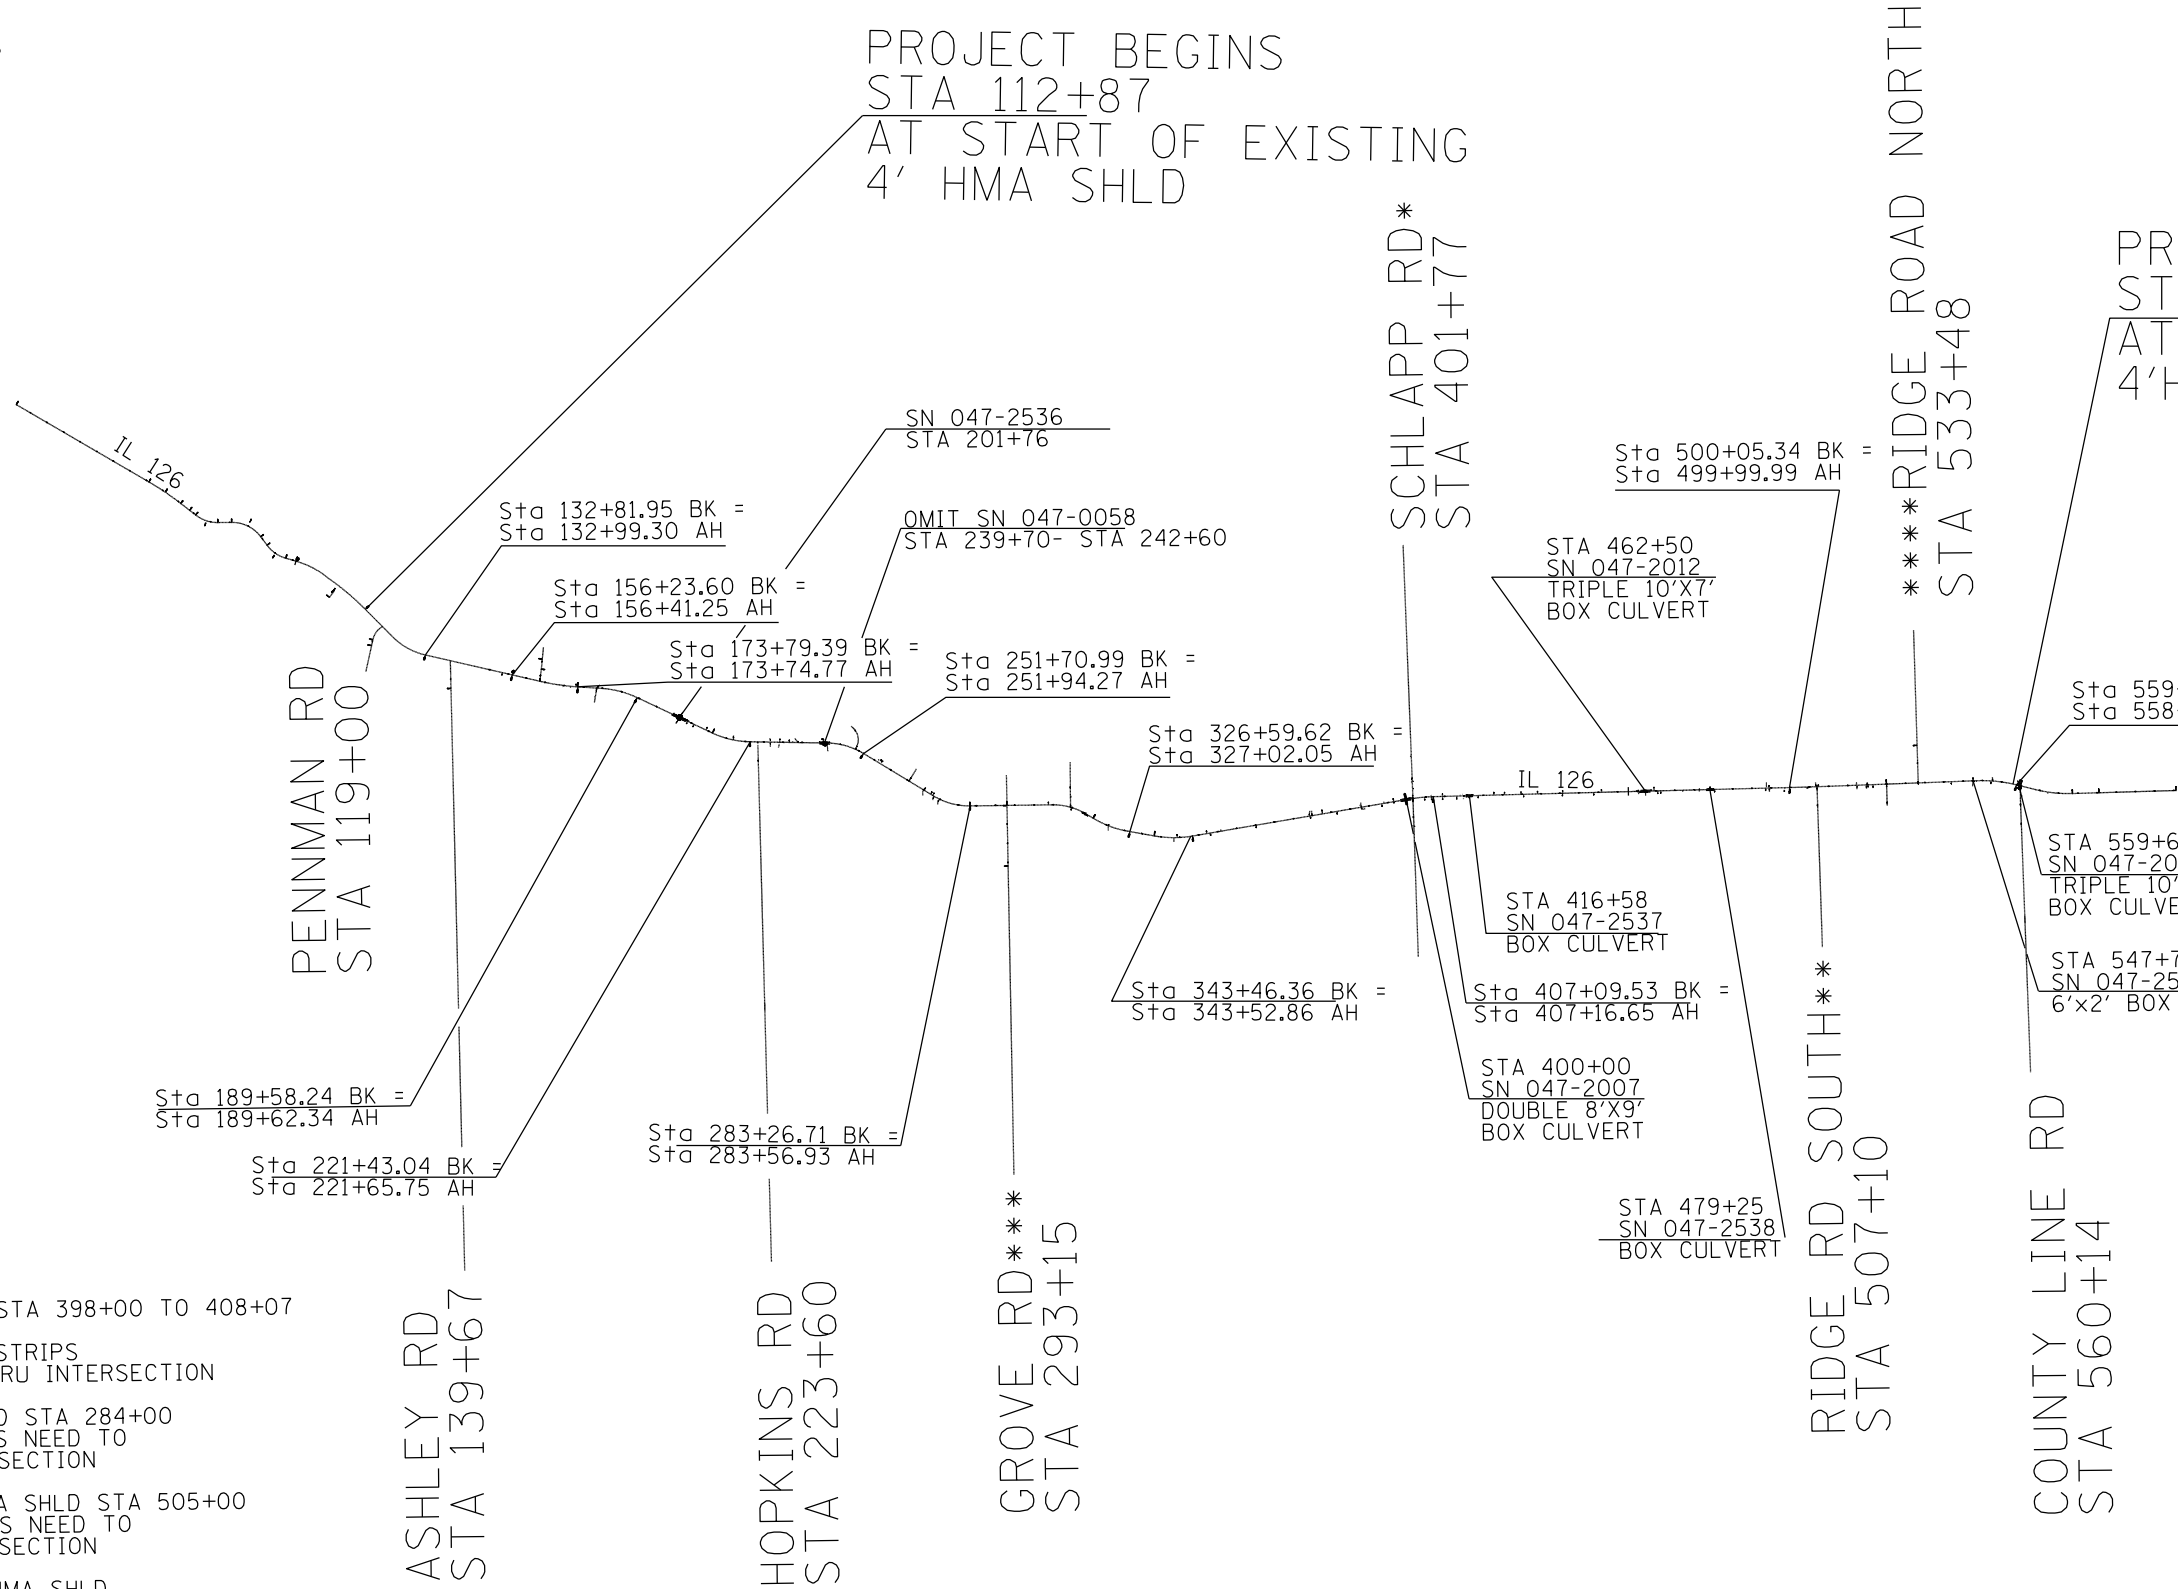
PROJECT BEGINS
STA 112+87
AT START OF EXISTING
4' HMA SHLD

IL 126

SN 047-2536
STA 201+76

Sta 132+81.95 BK =
Sta 132+99.30 AH

OMIT SN 047-0058
STA 239+70- STA 242+60

Sta 156+23.60 BK =
Sta 156+41.25 AH

Sta 173+79.39 BK =
Sta 173+74.77 AH

Sta 251+70.99 BK =
Sta 251+94.27 AH

PENNMAN RD
STA 119+00

SCHLAPP RD*
STA 401+77

***RIDGE ROAD NORTH
STA 533+48

PR
ST
AT
4'H

Sta 500+05.34 BK =
Sta 499+99.99 AH

STA 462+50
SN 047-2012
TRIPLE 10'X7'
BOX CULVERT

Sta 326+59.62 BK =
Sta 327+02.05 AH

IL 126

Sta 559
Sta 558

STA 559+6
SN 047-20
TRIPLE 10'
BOX CULVE

STA 416+58
SN 047-2537
BOX CULVERT

STA 547+7
SN 047-25
6'x2' BOX

Sta 343+46.36 BK =
Sta 343+52.86 AH

Sta 407+09.53 BK =
Sta 407+16.65 AH

STA 400+00
SN 047-2007
DOUBLE 8'X9'
BOX CULVERT

Sta 189+58.24 BK =
Sta 189+62.34 AH

Sta 283+26.71 BK =
Sta 283+56.93 AH

Sta 221+43.04 BK =
Sta 221+65.75 AH

STA 479+25
SN 047-2538
BOX CULVERT

RIDGE RD SOUTH**
STA 507+10

COUNTY LINE RD
STA 560+14

GROVE RD***
STA 293+15

HOPKINS RD
STA 223+60

ASHLEY RD
STA 139+67

STA 398+00 TO 408+07

STRIPS
RU INTERSECTION

D STA 284+00
S NEED TO
SECTION

A SHLD STA 505+00
S NEED TO
SECTION

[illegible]